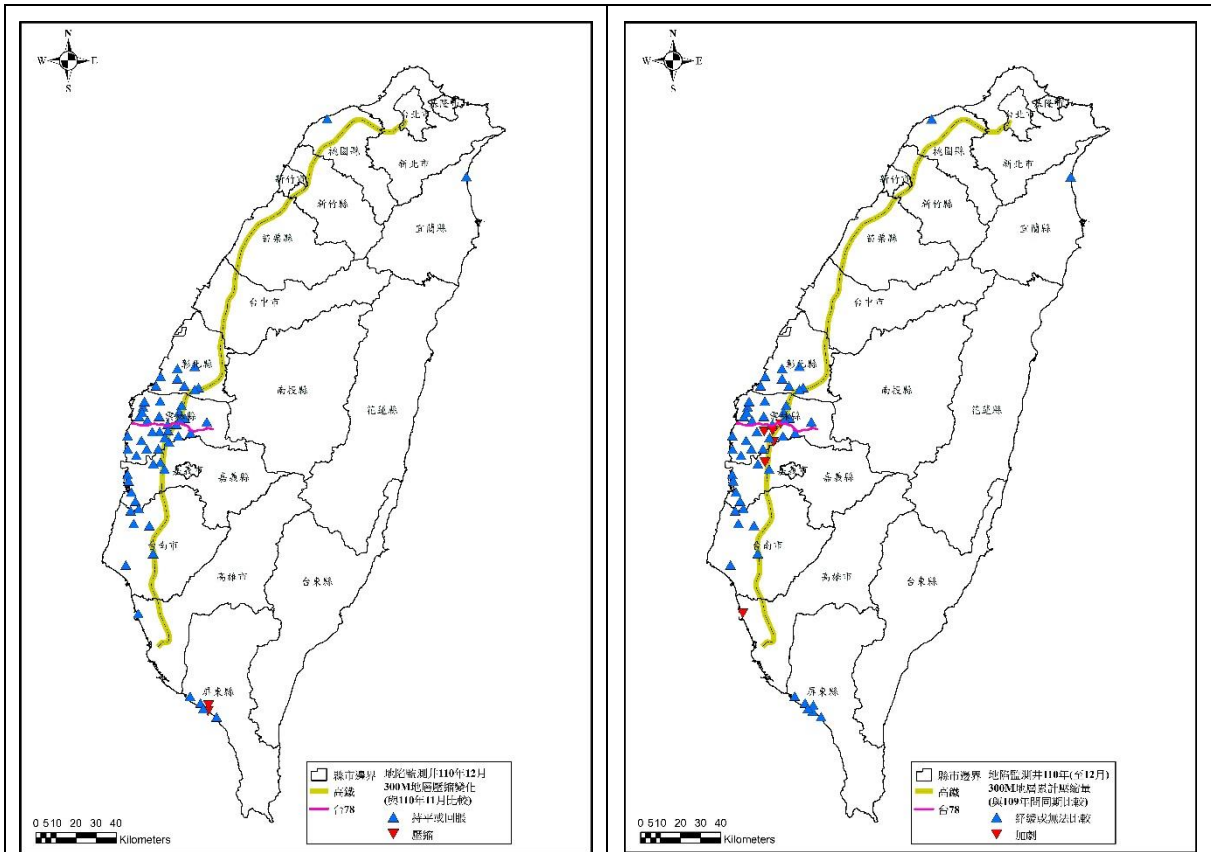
N
W E
S

台北市
基隆市
桃園縣
新北市
新竹市
新竹縣
宜蘭縣
苗栗縣
台中市
彰化縣
南投縣
花蓮縣
雲林縣
嘉義縣
台南市
高雄市
台東縣
屏東縣

縣市邊界
高鐵
台78
地陷監測井110年12月 300M地層壓縮變化 (與110年11月比較)
持平或回脹
壓縮

0 5 10 20 30 40
Kilometers

N
W E
S

台北市
基隆市
桃園縣
新北市
新竹市
新竹縣
宜蘭縣
苗栗縣
台中市
彰化縣
南投縣
花蓮縣
雲林縣
嘉義縣
台南市
高雄市
台東縣
屏東縣

縣市邊界
高鐵
台78
地陷監測井110年(至12月) 300M地層累計壓縮量 (與109年同期比較)
舒緩或無法比較
加劇

0 5 10 20 30 40
Kilometers